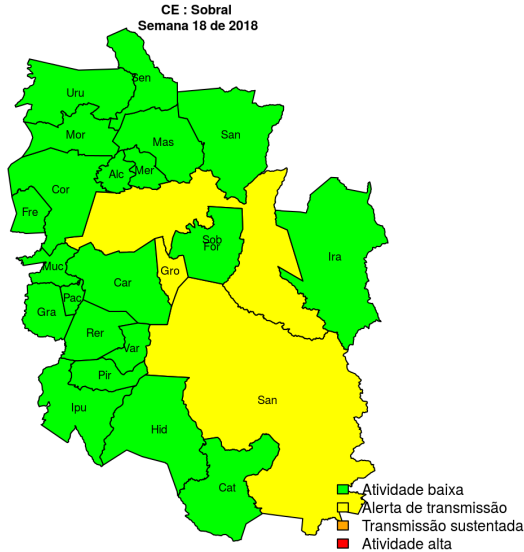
CE : Sobral
Semana 18 de 2018

Sen
Uru
Mor
Mas
San
Alc
Mer
Cor
Fre
Sob
For
Ira
Muc
Car
Gro
Pac
Gra
Rer
Var
Pir
San
Ipu
Hid
Cat

Atividade baixa
Alerta de transmissão
Transmissão sustentada
Atividade alta